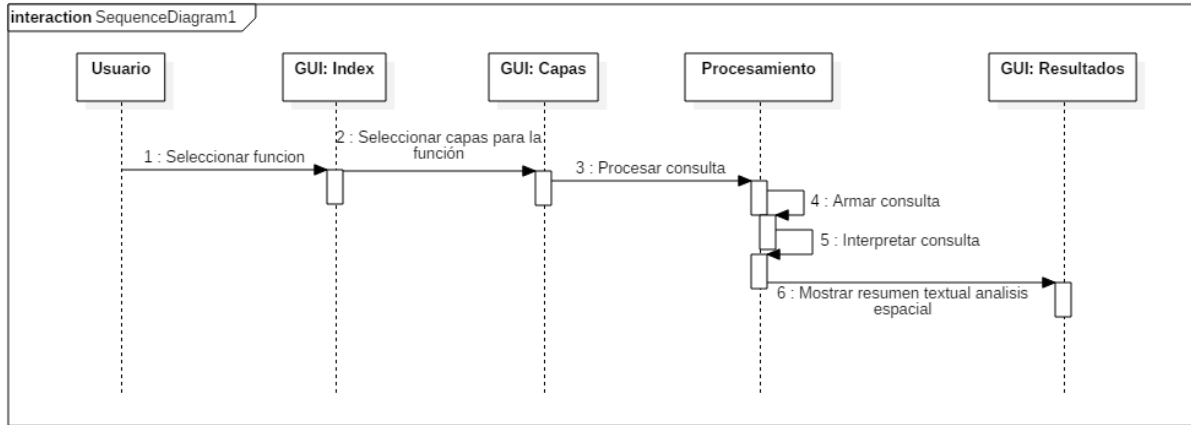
interaction SequenceDiagram1

Usuario

GUI: Index

GUI: Capas

Procesamiento

GUI: Resultados

1 : Seleccionar funcion

2 : Seleccionar capas para la función

3 : Procesar consulta

4 : Armar consulta

5 : Interpretar consulta

6 : Mostrar resumen textual analisis espacial